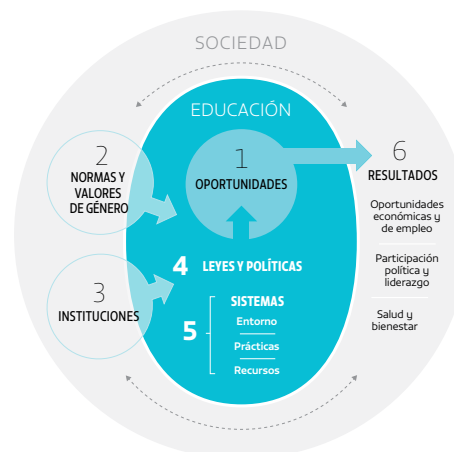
SOCIEDAD

EDUCACIÓN

1
OPORTUNIDADES

2
NORMAS Y VALORES DE GÉNERO

3
INSTITUCIONES

4 LEYES Y POLÍTICAS

5
SISTEMAS
Entorno
Prácticas
Recursos

6
RESULTADOS

Oportunidades económicas y de empleo

Participación política y liderazgo

Salud y bienestar